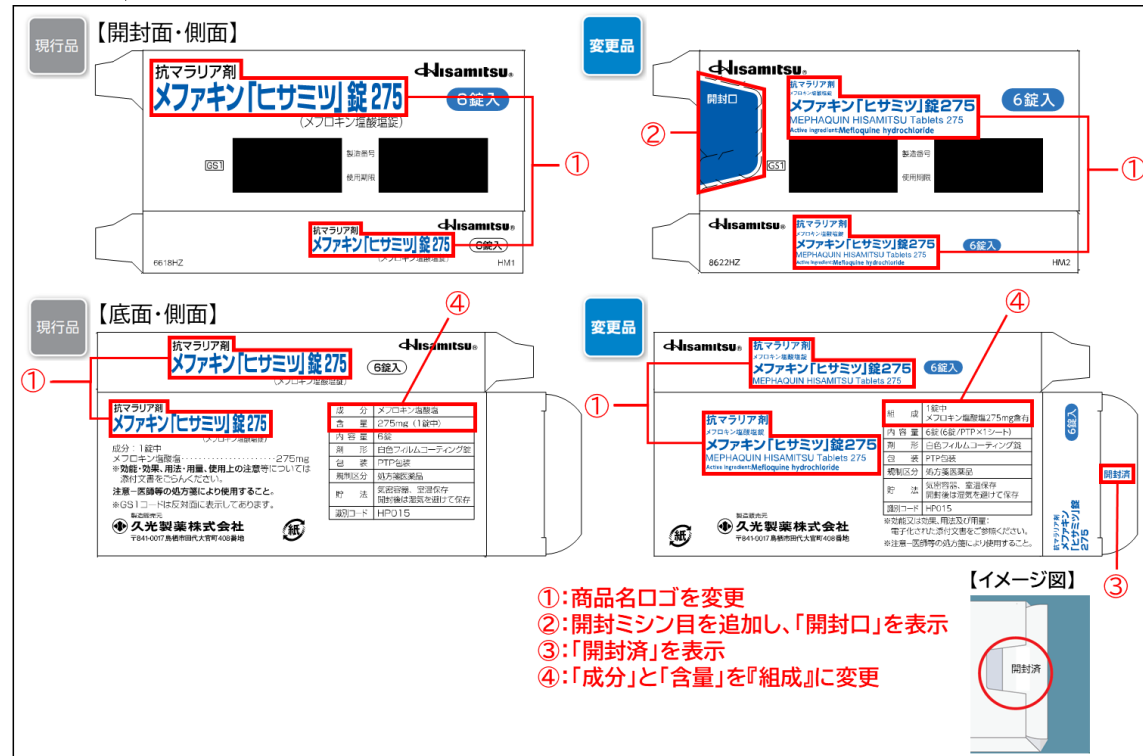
現行品 【開封面・側面】

抗マラリア剤
メファキン「ヒサミツ」錠275
(メフロキン塩酸塩錠)
Hisamitsu
6錠入
GS1
製造番号
使用期限
①
抗マラリア剤
メファキン「ヒサミツ」錠275
Hisamitsu
6錠入
6618HZ
HM1

変更品
Hisamitsu
開封口
②
抗マラリア剤
メフロキン塩酸塩錠
メファキン「ヒサミツ」錠275
MEPHAQUIN HISAMITSU Tablets 275
Active ingredient:Mefloquine hydrochloride
6錠入
GS1
製造番号
使用期限
①
Hisamitsu
抗マラリア剤
メファキン「ヒサミツ」錠275
MEPHAQUIN HISAMITSU Tablets 275
Active ingredient:Mefloquine hydrochloride
6錠入
8622HZ
HM2

現行品 【底面・側面】

抗マラリア剤
メファキン「ヒサミツ」錠275
(メフロキン塩酸塩錠)
6錠入
Hisamitsu
①
抗マラリア剤
メファキン「ヒサミツ」錠275
(メフロキン塩酸塩錠)
成分:1錠中
メフロキン塩酸塩……………………275mg
※効能・効果、用法・用量、使用上の注意等については添付文書をご覧ください。
注意―医師等の処方箋により使用すること。
※GS1コードは反対面に表示してあります。
製造販売元
久光製薬株式会社
〒841-0017 鳥栖市田代大官町408番地
紙
④

| 成分 | メフロキン塩酸塩 |
|---|---|
| 含量 | 275mg(1錠中) |
| 内容量 | 6錠 |
| 剤形 | 白色フィルムコーティング錠 |
| 包装 | PTP包装 |
| 規制区分 | 処方箋医薬品 |
| 貯法 | 気密容器、室温保存 開封後は湿気を避けて保存 |
| 識別コード | HP015 |

変更品
Hisamitsu
抗マラリア剤
メフロキン塩酸塩錠
メファキン「ヒサミツ」錠275
MEPHAQUIN HISAMITSU Tablets 275
6錠入
①
抗マラリア剤
メフロキン塩酸塩錠
メファキン「ヒサミツ」錠275
MEPHAQUIN HISAMITSU Tablets 275
Active ingredient:Mefloquine hydrochloride
④

| 組成 | 1錠中 メフロキン塩酸塩275mg含有 |
|---|---|
| 内容量 | 6錠(6錠/PTP×1シート) |
| 剤形 | 白色フィルムコーティング錠 |
| 包装 | PTP包装 |
| 規制区分 | 処方箋医薬品 |
| 貯法 | 気密容器、室温保存 開封後は湿気を避けて保存 |
| 識別コード | HP015 |

※効能又は効果、用法及び用量:電子化された添付文書をご参照ください。
※注意―医師等の処方箋により使用すること。
製造販売元
久光製薬株式会社
〒841-0017 鳥栖市田代大官町408番地
紙
6錠入
開封済
抗マラリア剤
メファキン「ヒサミツ」錠275
③

①:商品名ロゴを変更
②:開封ミシン目を追加し、「開封口」を表示
③:「開封済」を表示
④:「成分」と「含量」を『組成』に変更

【イメージ図】
開封済